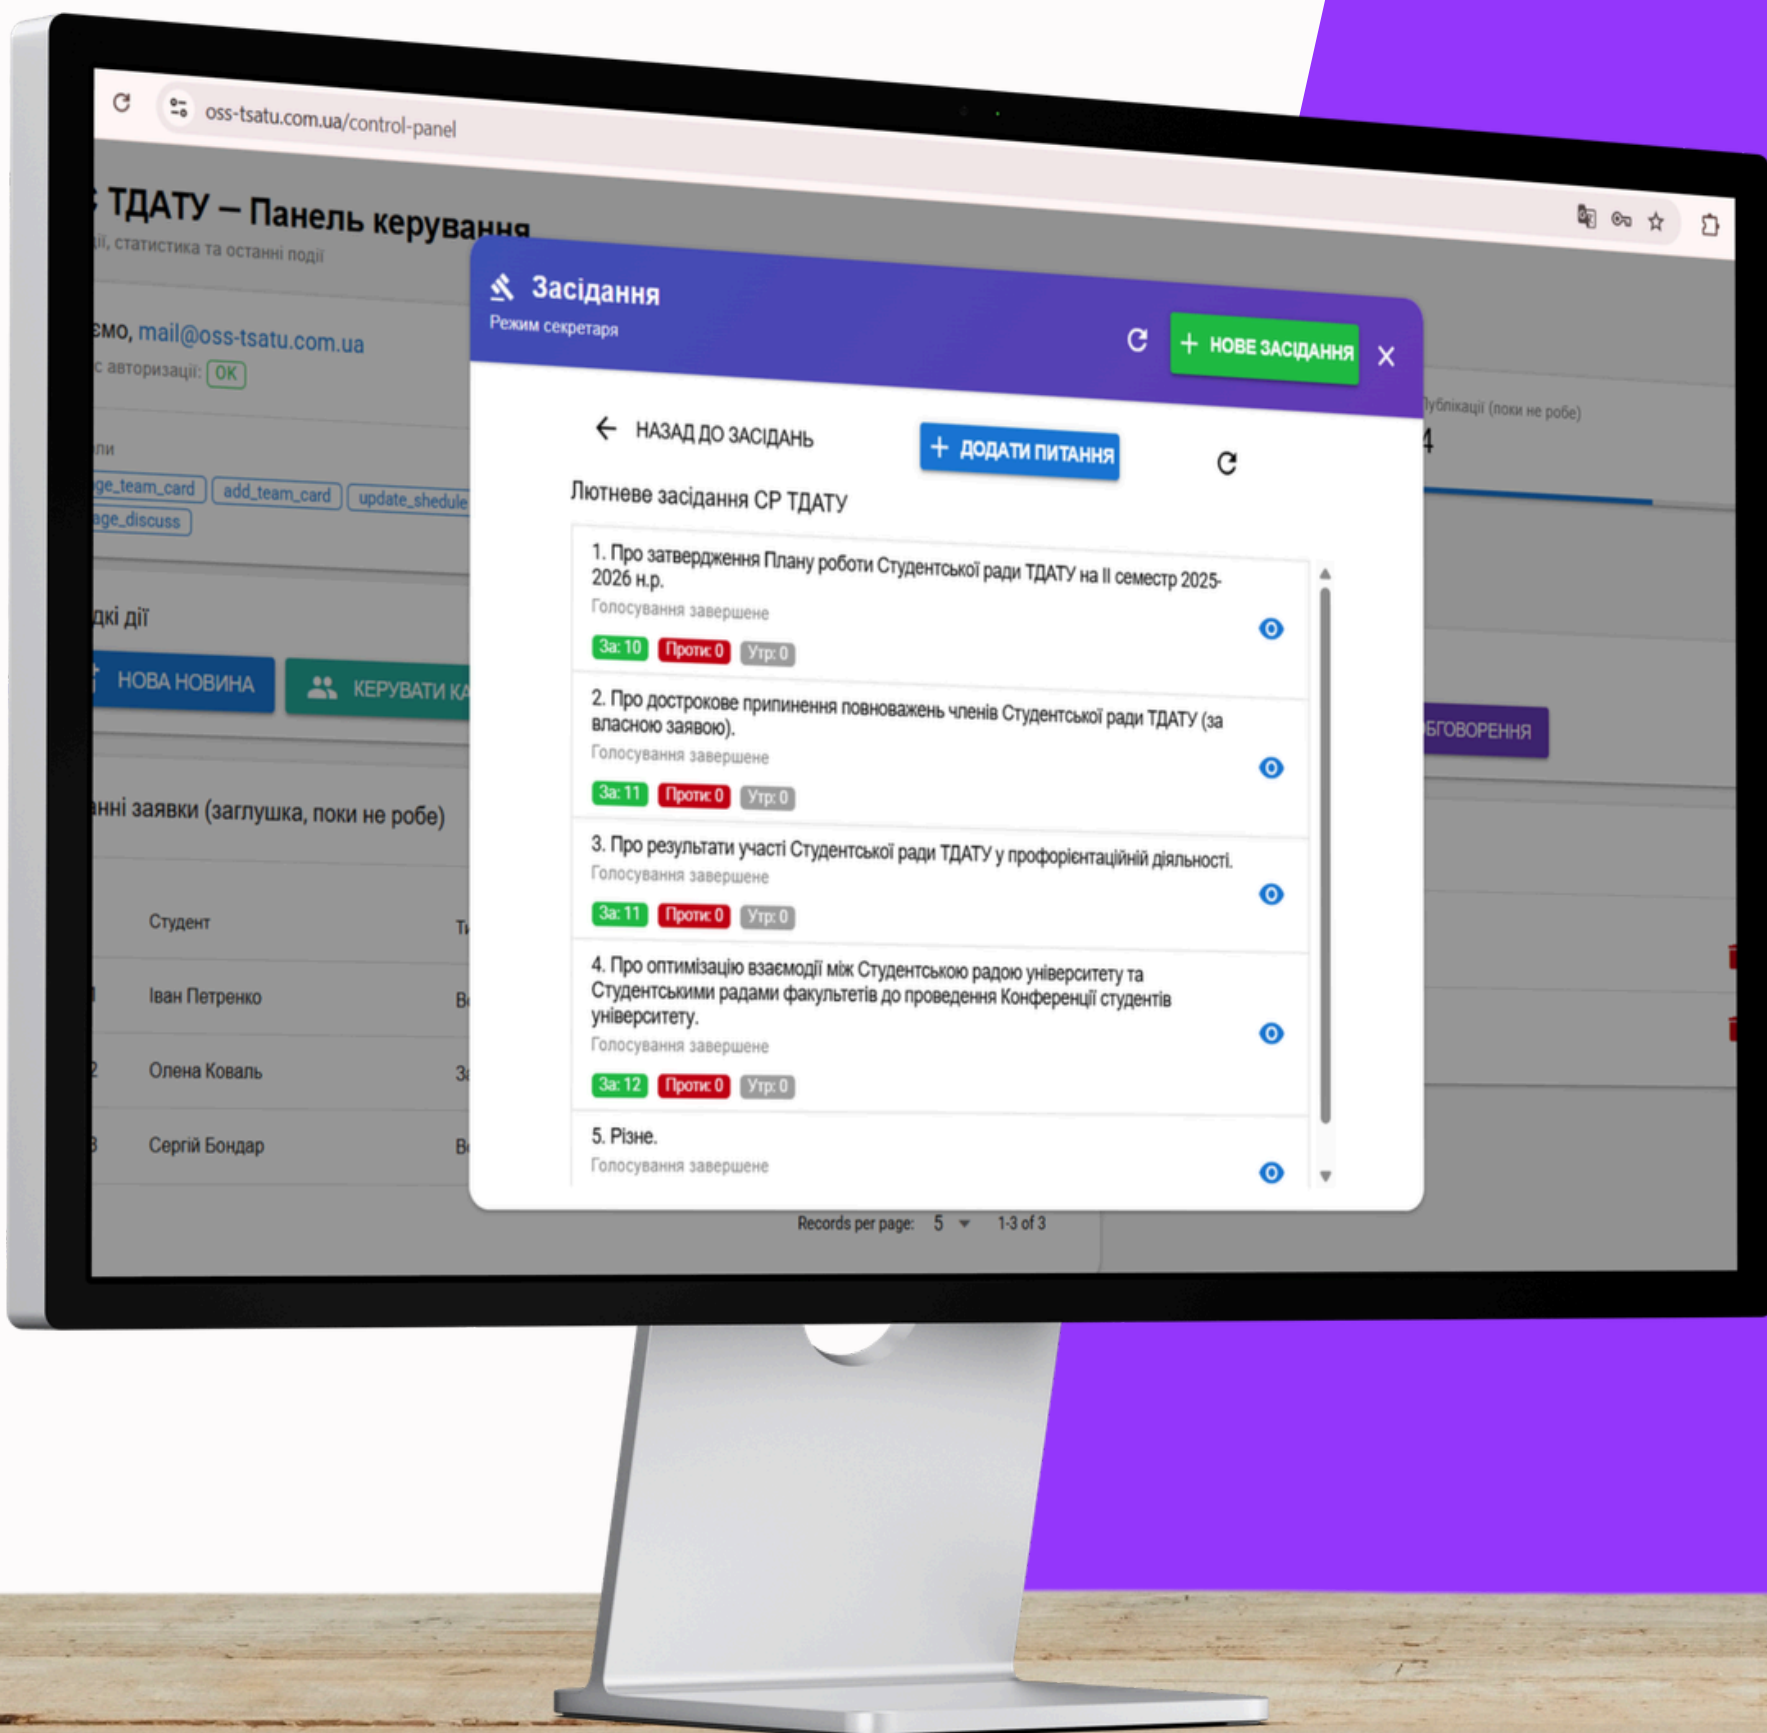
oss-tsatu.com.ua/control-panel

ТДАТУ – Панель керування
ії, статистика та останні події

мо, mail@oss-tsatu.com.ua
с авторизації: OK

ли
ge_team_card add_team_card update_shedule
age_discuss

дкі дії
НОВА НОВИНА
КЕРУВАТИ КА

нні заявки (заглушка, поки не робе)

| Студент | Т |
|---|---|
| Іван Петренко | В |
| Олена Коваль | З |
| Сергій Бондар | В |

Records per page: 5 1-3 of 3

Публікації (поки не робе)
4
БГОВОРЕННЯ

Засідання
Режим секретаря
НОВЕ ЗАСІДАННЯ

НАЗАД ДО ЗАСІДАНЬ
ДОДАТИ ПИТАННЯ

Лютневе засідання СР ТДАТУ

1. Про затвердження Плану роботи Студентської ради ТДАТУ на II семестр 2025-2026 н.р.
Голосування завершене
За: 10 Проти: 0 Утр: 0

2. Про дострокове припинення повноважень членів Студентської ради ТДАТУ (за власною заявою).
Голосування завершене
За: 11 Проти: 0 Утр: 0

3. Про результати участі Студентської ради ТДАТУ у профорієнтаційній діяльності.
Голосування завершене
За: 11 Проти: 0 Утр: 0

4. Про оптимізацію взаємодії між Студентською радою університету та Студентськими радами факультетів до проведення Конференції студентів університету.
Голосування завершене
За: 12 Проти: 0 Утр: 0

5. Різне.
Голосування завершене